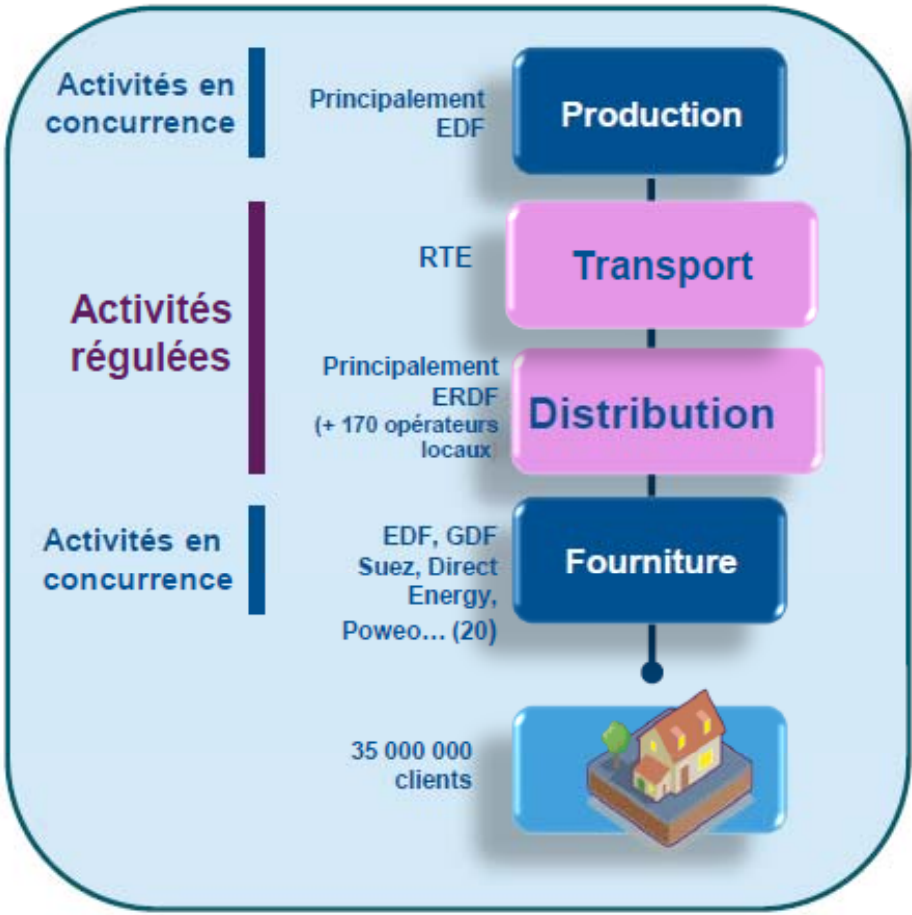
Activités en concurrence

Principalement EDF

Production

Activités régulées

RTE

Transport

Principalement ERDF (+ 170 opérateurs locaux

Distribution

Activités en concurrence

EDF, GDF Suez, Direct Energy, Poweo… (20)

Fourniture

35 000 000 clients